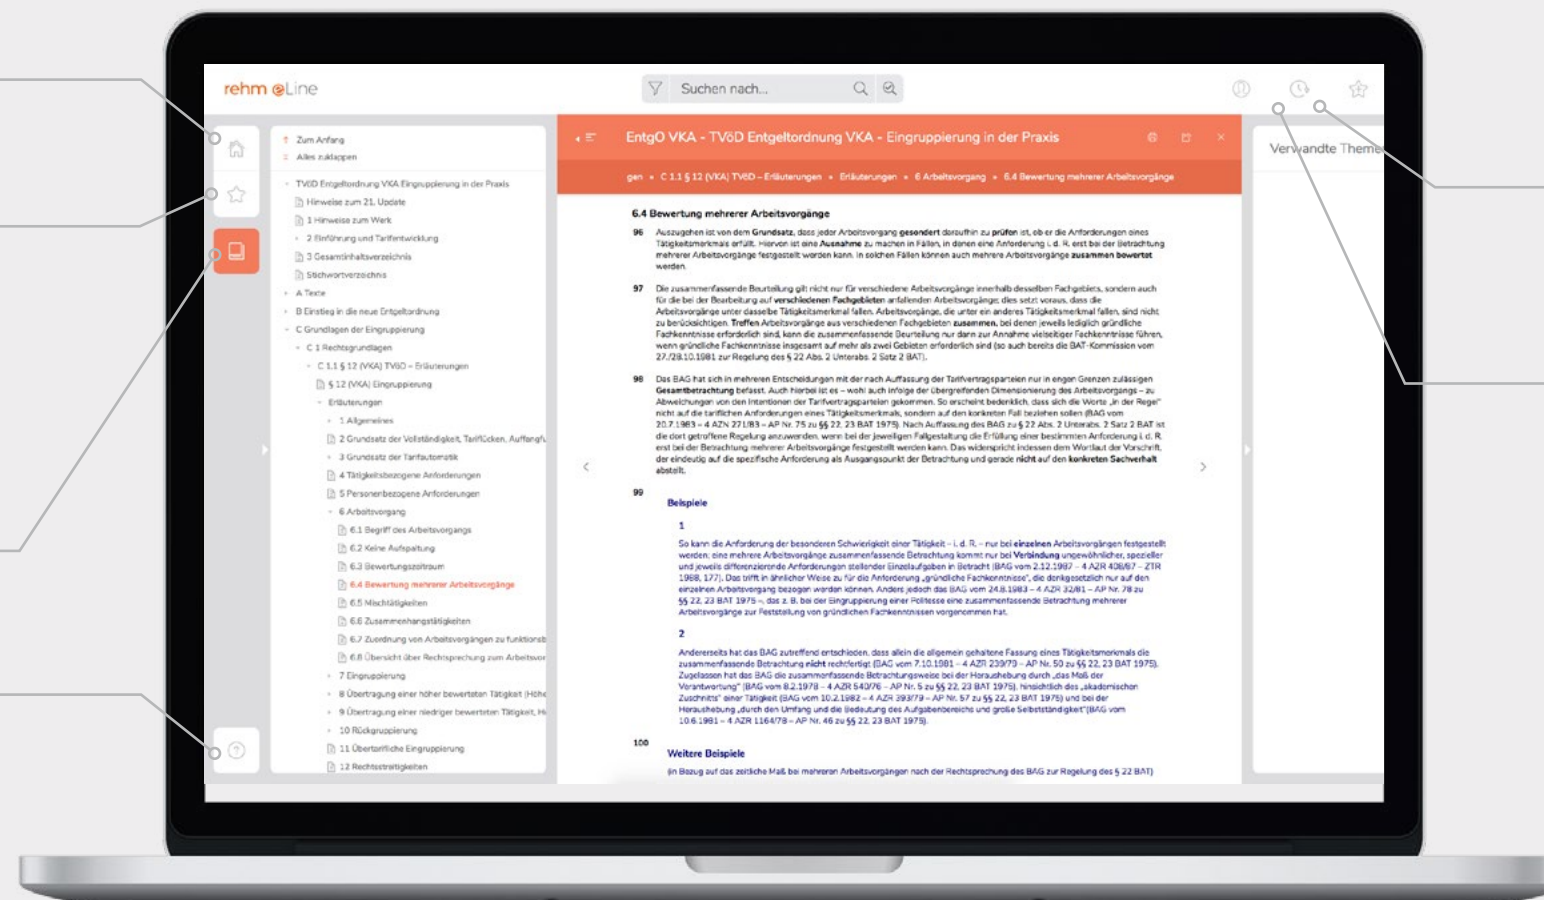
rehm eLine

Suchen nach...

Zum Anfang
Alles zuklappen

TVöD Entgeltordnung VKA Eingruppierung in der Praxis
Hinweise zum 21. Update
1 Hinweise zum Werk
2 Einführung und Tarifentwicklung
3 Gesamtinhaltsverzeichnis
Stichwortverzeichnis
A Texte
B Einstieg in die neue Entgeltordnung
C Grundlagen der Eingruppierung
C 1 Rechtsgrundlagen
C 1.1 § 12 (VKA) TVöD – Erläuterungen
§ 12 (VKA) Eingruppierung
Erläuterungen
1 Allgemeines
2 Grundsatz der Vollständigkeit, Tarifücken, Auffangf
3 Grundsatz der Tarifautomatik
4 Tätigkeitsbezogene Anforderungen
5 Personenbezogene Anforderungen
6 Arbeitsvorgang
6.1 Begriff des Arbeitsvorgangs
6.2 Keine Aufspaltung
6.3 Bewertungszeitraum
6.4 Bewertung mehrerer Arbeitsvorgänge
6.5 Mischtätigkeiten
6.6 Zusammenhangstätigkeiten
6.7 Zuordnung von Arbeitsvorgängen zu funktions
6.8 Übersicht über Rechtsprechung zum Arbeitsvor
7 Eingruppierung
8 Übertragung einer höher bewerteten Tätigkeit (Höhe
9 Übertragung einer niedriger bewerteten Tätigkeit, H
10 Rückgruppierung
11 Übertarifliche Eingruppierung
12 Rechtsstreitigkeiten

EntgO VKA - TVöD Entgeltordnung VKA - Eingruppierung in der Praxis

gen • C 1.1 § 12 (VKA) TVöD – Erläuterungen • Erläuterungen • 6 Arbeitsvorgang • 6.4 Bewertung mehrerer Arbeitsvorgänge

6.4 Bewertung mehrerer Arbeitsvorgänge

96 Auszugehen ist von dem Grundsatz, dass jeder Arbeitsvorgang gesondert daraufhin zu prüfen ist, ob er die Anforderungen eines Tätigkeitsmerkmals erfüllt. Hiervon ist eine Ausnahme zu machen in Fällen, in denen eine Anforderung i. d. R. erst bei der Betrachtung mehrerer Arbeitsvorgänge festgestellt werden kann. In solchen Fällen können auch mehrere Arbeitsvorgänge zusammen bewertet werden.

97 Die zusammenfassende Beurteilung gilt nicht nur für verschiedene Arbeitsvorgänge innerhalb desselben Fachgebiets, sondern auch für die bei der Bearbeitung auf verschiedenen Fachgebieten anfallenden Arbeitsvorgänge; dies setzt voraus, dass die Arbeitsvorgänge unter dasselbe Tätigkeitsmerkmal fallen. Arbeitsvorgänge, die unter ein anderes Tätigkeitsmerkmal fallen, sind nicht zu berücksichtigen. Treffen Arbeitsvorgänge aus verschiedenen Fachgebieten zusammen, bei denen jeweils lediglich gründliche Fachkenntnisse erforderlich sind, kann die zusammenfassende Beurteilung nur dann zur Annahme vielseitiger Fachkenntnisse führen, wenn gründliche Fachkenntnisse insgesamt auf mehr als zwei Gebieten erforderlich sind (so auch bereits die BAT-Kommission vom 27./28.10.1981 zur Regelung des § 22 Abs. 2 Unterabs. 2 Satz 2 BAT).

98 Das BAG hat sich in mehreren Entscheidungen mit der nach Auffassung der Tarifvertragsparteien nur in engen Grenzen zulässigen Gesamtbetrachtung befasst. Auch hierbei ist es – wohl auch infolge der übergreifenden Dimensionierung des Arbeitsvorgangs – zu Abweichungen von den Intentionen der Tarifvertragsparteien gekommen. So erscheint bedenklich, dass sich die Worte „in der Regel" nicht auf die tariflichen Anforderungen eines Tätigkeitsmerkmals, sondern auf den konkreten Fall beziehen sollen (BAG vom 20.7.1983 – 4 AZN 271/83 – AP Nr. 75 zu §§ 22, 23 BAT 1975). Nach Auffassung des BAG zu § 22 Abs. 2 Unterabs. 2 Satz 2 BAT ist die dort getroffene Regelung anzuwenden, wenn bei der jeweiligen Fallgestaltung die Erfüllung einer bestimmten Anforderung i. d. R. erst bei der Betrachtung mehrerer Arbeitsvorgänge festgestellt werden kann. Das widerspricht indessen dem Wortlaut der Vorschrift, der eindeutig auf die spezifische Anforderung als Ausgangspunkt der Betrachtung und gerade nicht auf den konkreten Sachverhalt abstellt.

99 Beispiele

1

So kann die Anforderung der besonderen Schwierigkeit einer Tätigkeit – i. d. R. – nur bei einzelnen Arbeitsvorgängen festgestellt werden; eine mehrere Arbeitsvorgänge zusammenfassende Betrachtung kommt nur bei Verbindung ungewöhnlicher, spezieller und jeweils differenzierende Anforderungen stellender Einzelaufgaben in Betracht (BAG vom 2.12.1987 – 4 AZR 406/87 – ZTR 1988, 177). Das trifft in ähnlicher Weise zu für die Anforderung „gründliche Fachkenntnisse", die denkgesetzlich nur auf den einzelnen Arbeitsvorgang bezogen werden können. Anders jedoch das BAG vom 24.8.1983 – 4 AZR 32/81 – AP Nr. 78 zu §§ 22, 23 BAT 1975 –, das z. B. bei der Eingruppierung einer Politesse eine zusammenfassende Betrachtung mehrerer Arbeitsvorgänge zur Feststellung von gründlichen Fachkenntnissen vorgenommen hat.

2

Andererseits hat das BAG zutreffend entschieden, dass allein die allgemein gehaltene Fassung eines Tätigkeitsmerkmals die zusammenfassende Betrachtung nicht rechtfertigt (BAG vom 7.10.1981 – 4 AZR 239/79 – AP Nr. 50 zu §§ 22, 23 BAT 1975). Zugelassen hat das BAG die zusammenfassende Betrachtungsweise bei der Heraushebung durch „das Maß der Verantwortung" (BAG vom 8.2.1978 – 4 AZR 540/76 – AP Nr. 5 zu §§ 22, 23 BAT 1975), hinsichtlich des „akademischen Zuschnitts" einer Tätigkeit (BAG vom 10.2.1982 – 4 AZR 393/79 – AP Nr. 57 zu §§ 22, 23 BAT 1975) und bei der Heraushebung „durch den Umfang und die Bedeutung des Aufgabenbereichs und große Selbstständigkeit" (BAG vom 10.6.1981 – 4 AZR 1164/78 – AP Nr. 46 zu §§ 22, 23 BAT 1975).

100 Weitere Beispiele

(in Bezug auf das zeitliche Maß bei mehreren Arbeitsvorgängen nach der Rechtsprechung des BAG zur Regelung des § 22 BAT)

Verwandte Theme